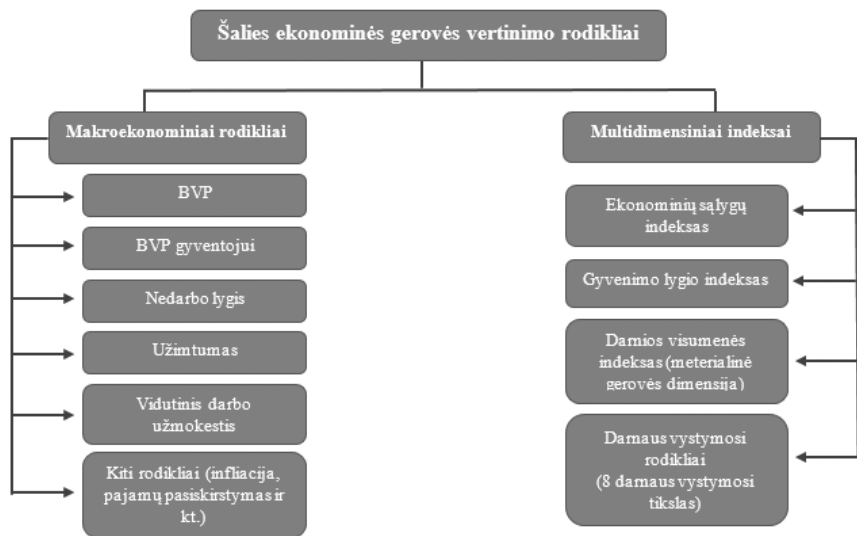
Šalies ekonominės gerovės vertinimo rodikliai

Makroekonominiai rodikliai

BVP

BVP gyventojui

Nedarbo lygis

Užimtumas

Vidutinis darbo užmokestis

Kiti rodikliai (infliacija, pajamų pasiskirstymas ir kt.)

Multidimensiniai indeksai

Ekonominių sąlygų indeksas

Gyvenimo lygio indeksas

Darnios visumenės indeksas (meterialinė gerovės dimensija)

Darnaus vystymosi rodikliai (8 darnaus vystymosi tikslas)